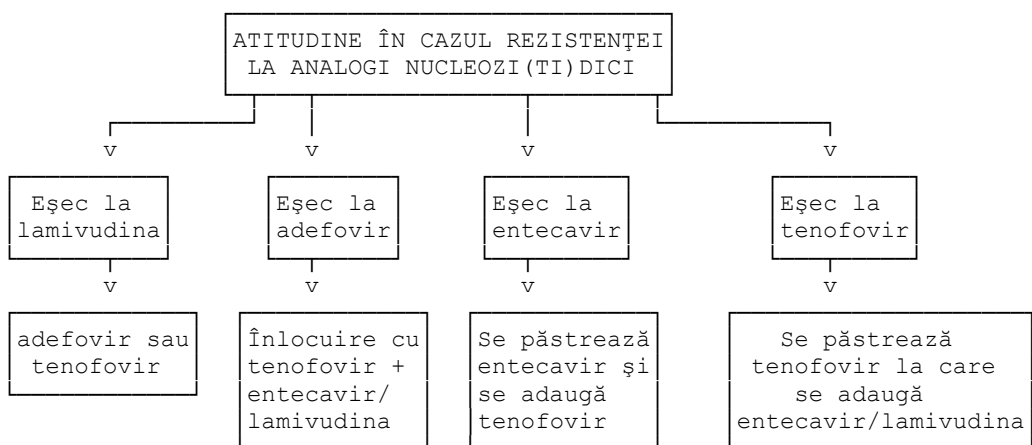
ATITUDINE ÎN CAZUL REZISTENŢEI LA ANALOGI NUCLEOZI(TI)DICI

v

v

v

v

Eşec la lamivudina

Eşec la adefovir

Eşec la entecavir

Eşec la tenofovir

v

v

v

v

adefovir sau tenofovir

Înlocuire cu tenofovir + entecavir/ lamivudina

Se păstrează entecavir şi se adaugă tenofovir

Se păstrează tenofovir la care se adaugă entecavir/lamivudina